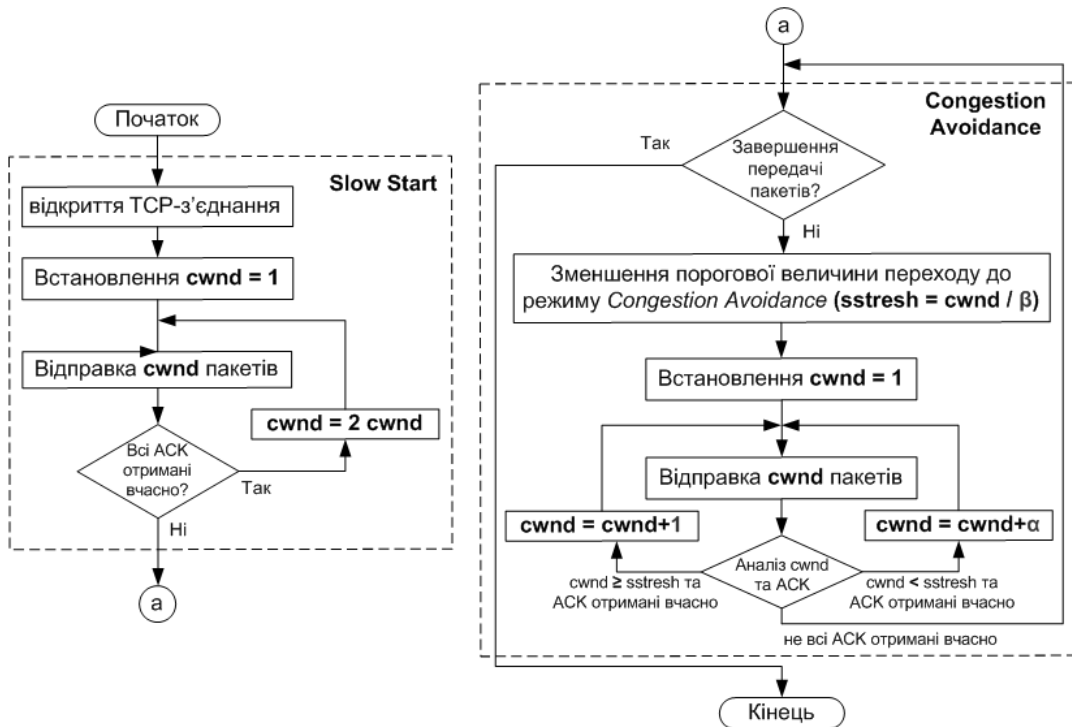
Початок

Slow Start

відкриття TCP-з'єднання

Встановлення **cwnd = 1**

Відправка **cwnd** пакетів

Всі ACK отримані вчасно?

Так

**cwnd = 2 cwnd**

Ні

a

a

Congestion Avoidance

Так

Завершення передачі пакетів?

Ні

Зменшення порогової величини переходу до режиму *Congestion Avoidance* (**sstresh = cwnd / β**)

Встановлення **cwnd = 1**

Відправка **cwnd** пакетів

**cwnd = cwnd+1**

**cwnd = cwnd+α**

Аналіз cwnd та ACK

cwnd ≥ sstresh та ACK отримані вчасно

cwnd < sstresh та ACK отримані вчасно

не всі ACK отримані вчасно

Кінець